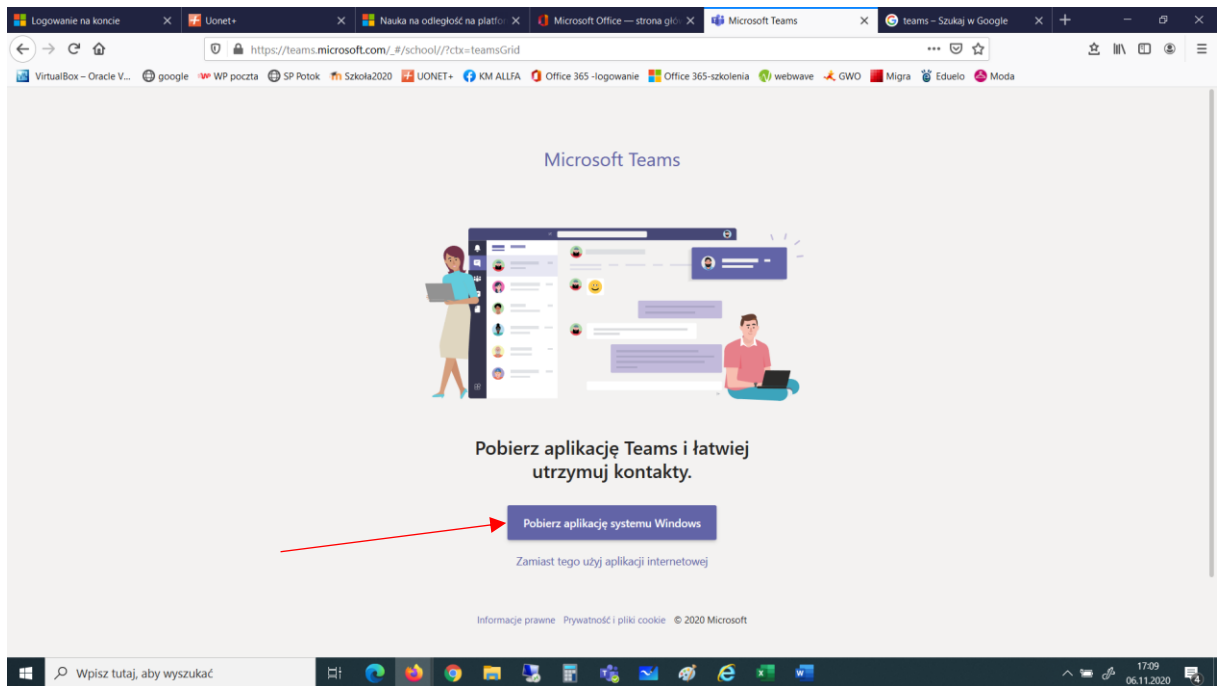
Logowanie na koncie
Uonet+
Nauka na odległość na platfo
Microsoft Office — strona głó
Microsoft Teams
teams – Szukaj w Google

https://teams.microsoft.com/_#/school//?ctx=teamsGrid

VirtualBox – Oracle V... google WP poczta SP Potok Szkoła2020 UONET+ KM ALLFA Office 365 -logowanie Office 365-szkolenia webwave GWO Migra Eduelo Moda

Microsoft Teams

Pobierz aplikację Teams i łatwiej utrzymuj kontakty.

Pobierz aplikację systemu Windows

Zamiast tego użyj aplikacji internetowej

Informacje prawne Prywatność i pliki cookie © 2020 Microsoft

Wpisz tutaj, aby wyszukać

17:09
06.11.2020